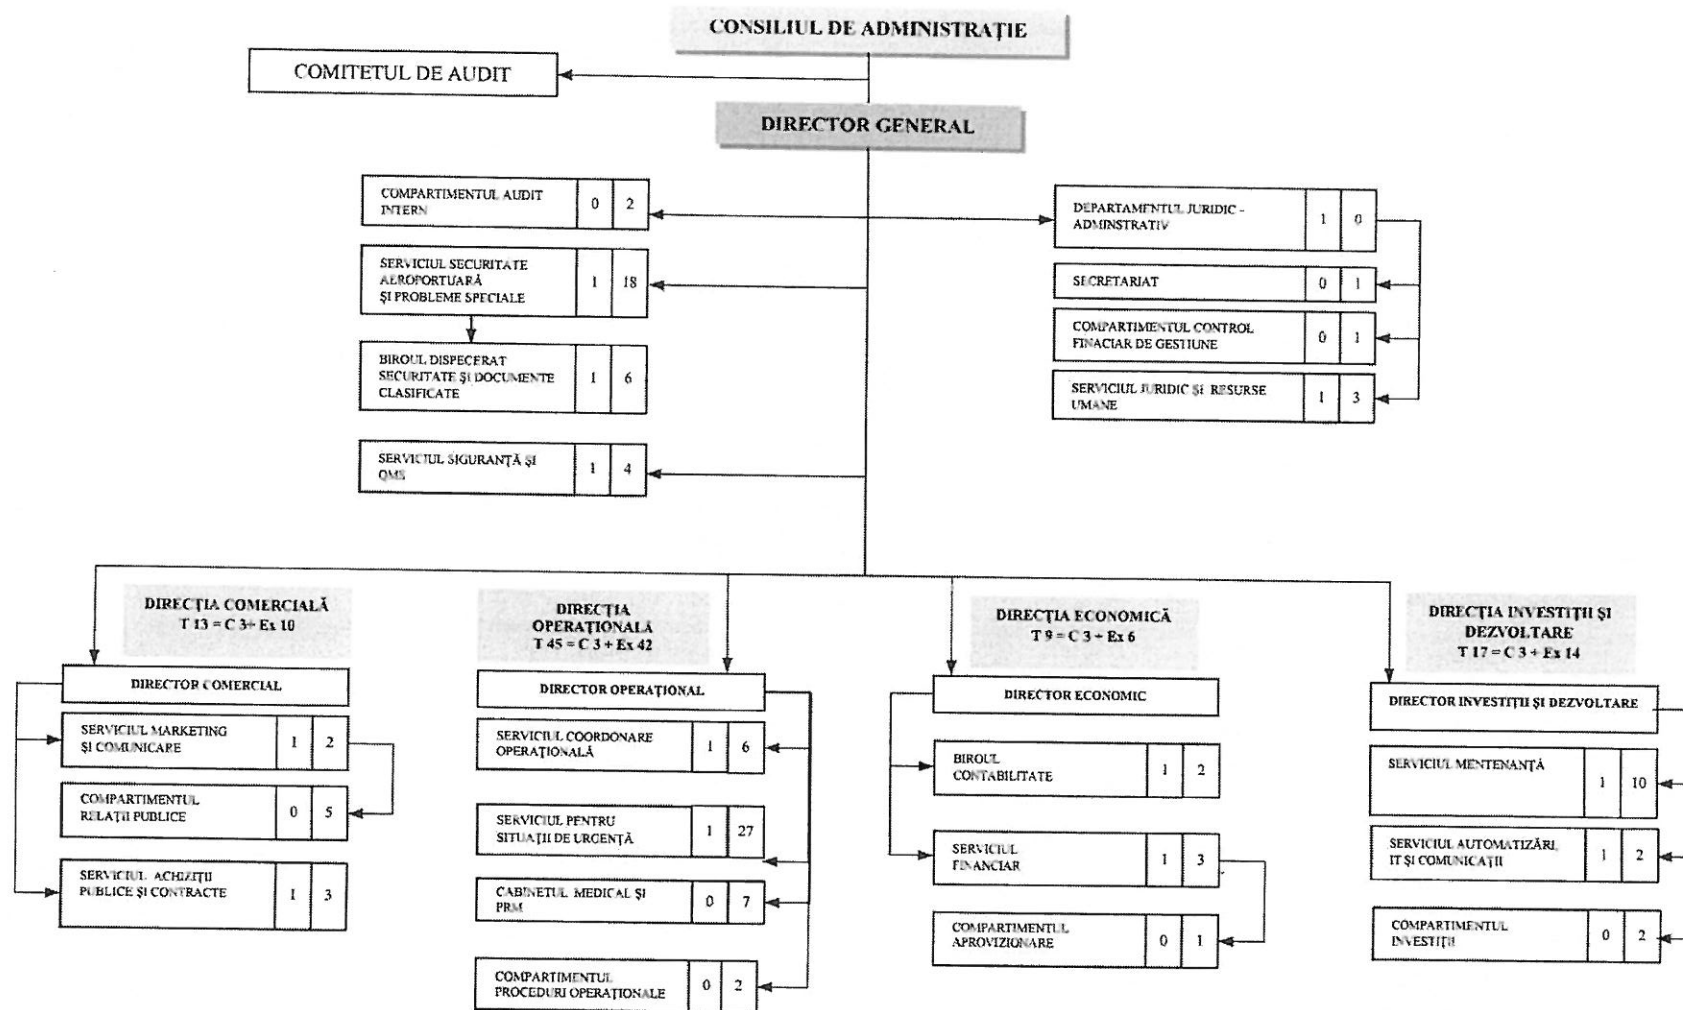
CONSILIUL DE ADMINISTRAȚIE

COMITETUL DE AUDIT

DIRECTOR GENERAL

COMPARTIMENTUL AUDIT INTERN 0 2

SERVICIUL SECURITATE AEROPORTUARĂ ȘI PROBLEME SPECIALE 1 18

BIROUL DISPECERAT SECURITATE ȘI DOCUMENTE CLASIFICATE 1 6

SERVICIUL SIGURANȚĂ ȘI QMS 1 4

DEPARTAMENTUL JURIDIC - ADMINSTRATIV 1 0

SECRETARIAT 0 1

COMPARTIMENTUL CONTROL FINACIAR DE GESTIUNE 0 1

SERVICIUL JURIDIC ȘI RESURSE UMANE 1 3

DIRECȚIA COMERCIALĂ
T 13 = C 3 + Ex 10

DIRECTOR COMERCIAL

SERVICIUL MARKETING ȘI COMUNICARE 1 2

COMPARTIMENTUL RELAȚII PUBLICE 0 5

SERVICIUL ACHIZIȚII PUBLICE ȘI CONTRACTE 1 3

DIRECȚIA OPERAȚIONALĂ
T 45 = C 3 + Ex 42

DIRECTOR OPERAȚIONAL

SERVICIUL COORDONARE OPERAȚIONALĂ 1 6

SERVICIUL PENTRU SITUAȚII DE URGENȚĂ 1 27

CABINETUL MEDICAL ȘI PRM 0 7

COMPARTIMENTUL PROCEDURI OPERAȚIONALE 0 2

DIRECȚIA ECONOMICĂ
T 9 = C 3 + Ex 6

DIRECTOR ECONOMIC

BIROUL CONTABILITATE 1 2

SERVICIUL FINANCIAR 1 3

COMPARTIMENTUL APROVIZIONARE 0 1

DIRECȚIA INVESTIȚII ȘI DEZVOLTARE
T 17 = C 3 + Ex 14

DIRECTOR INVESTIȚII ȘI DEZVOLTARE

SERVICIUL MENTENANȚĂ 1 10

SERVICIUL AUTOMATIZĂRI, IT ȘI COMUNICAȚII 1 2

COMPARTIMENTUL INVESTIȚII 0 2